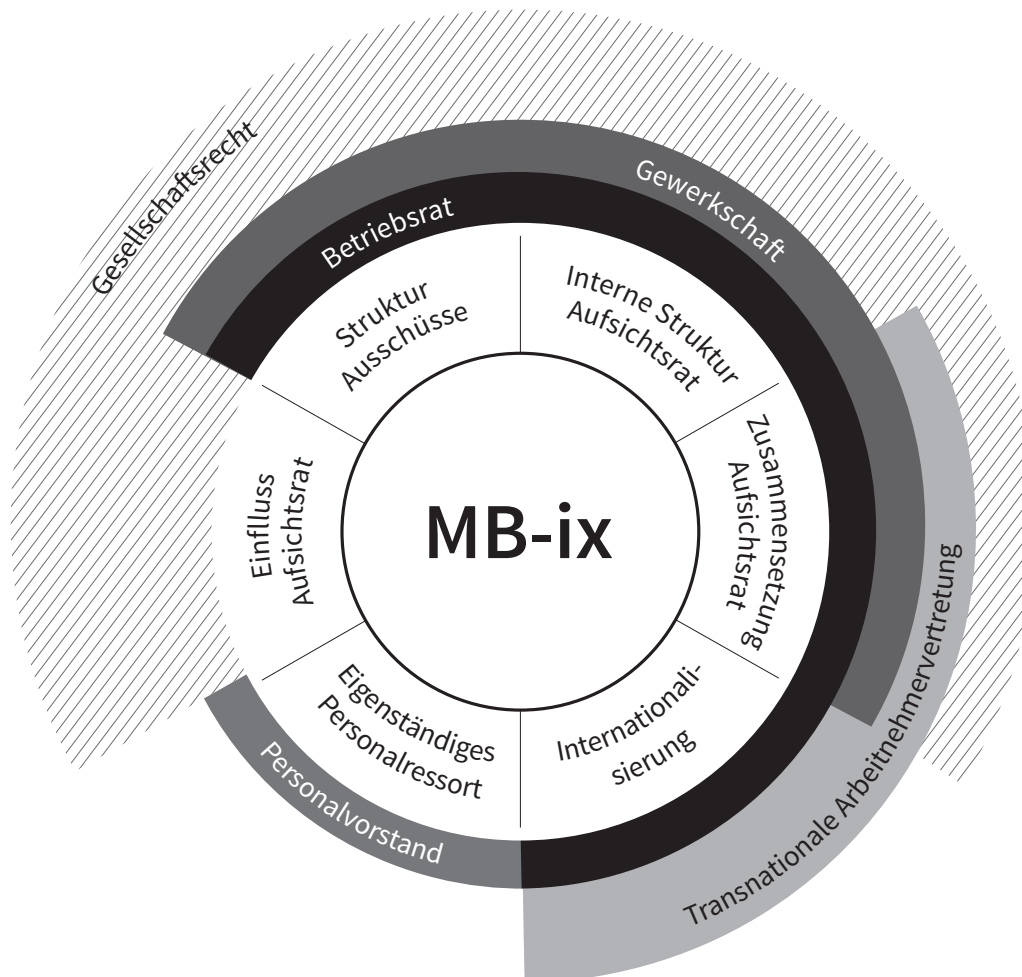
Gesellschaftsrecht

Betriebsrat

Gewerkschaft

Struktur Ausschüsse

Interne Struktur Aufsichtsrat

Zusammensetzung Aufsichtsrat

Internationalisierung

Eigenständiges Personalressort

Einfluss Aufsichtsrat

MB-ix

Personalvorstand

Transnationale Arbeitnehmervertretung